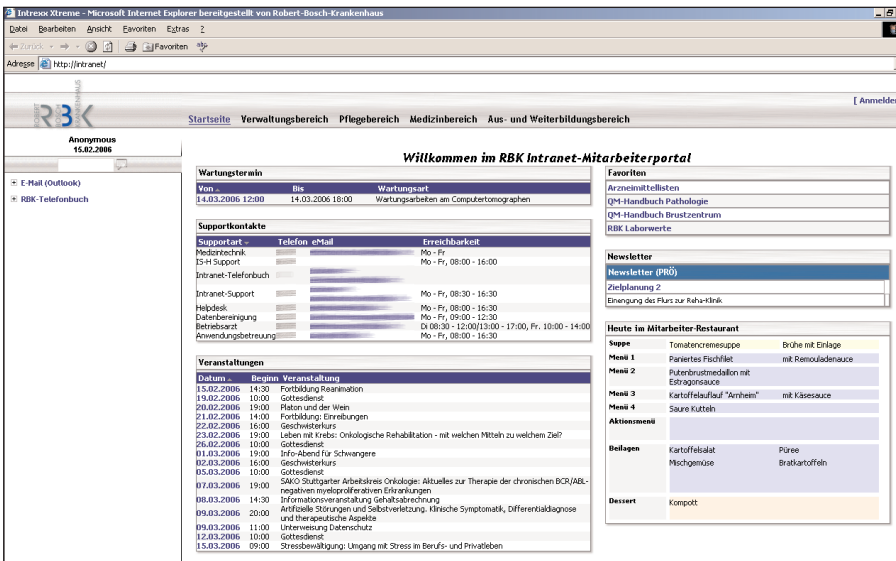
Intrexx Xtreme - Microsoft Internet Explorer bereitgestellt von Robert-Bosch-Krankenhaus

Datei Bearbeiten Ansicht Favoriten Extras ?

Zurück Favoriten

Adresse http://intranet/

RBK ROBERT BOSCH KRANKENHAUS

[ Anmelden

Startseite Verwaltungsbereich Pflegebereich Medizinbereich Aus- und Weiterbildungsbereich

Anonymous
15.02.2006

E-Mail (Outlook)
RBK-Telefonbuch

Willkommen im RBK Intranet-Mitarbeiterportal

Wartungstermin

| Von | Bis | Wartungsart |
|---|---|---|
| 14.03.2006 12:00 | 14.03.2006 18:00 | Wartungsarbeiten am Computertomographen |

Supportkontakte

| Supportart | Telefon | eMail | Erreichbarkeit |
|---|---|---|---|
| Medizintechnik | | | Mo - Fr |
| IS-H Support | | | Mo - Fr, 08:00 - 16:00 |
| Intranet-Telefonbuch | | | |
| Intranet-Support | | | Mo - Fr, 08:00 - 16:30 |
| Helpdesk | | | Mo - Fr, 08:00 - 16:30 |
| Datenbereinigung | | | Mo - Fr, 09:00 - 12:30 |
| Betriebsarzt | | | Di 08:30 - 12:00/13:00 - 17:00, Fr. 10:00 - 14:00 |
| Anwendungsbetreuung | | | Mo - Fr, 08:00 - 16:30 |

Veranstaltungen

| Datum | Beginn | Veranstaltung |
|---|---|---|
| 15.02.2006 | 14:30 | Fortbildung Reanimation |
| 19.02.2006 | 10:00 | Gottesdienst |
| 20.02.2006 | 19:00 | Platon und der Wein |
| 21.02.2006 | 14:00 | Fortbildung: Einreibungen |
| 22.02.2006 | 16:00 | Geschwisterkurs |
| 23.02.2006 | 19:00 | Leben mit Krebs: Onkologische Rehabilitation - mit welchen Mitteln zu welchem Ziel? |
| 26.02.2006 | 10:00 | Gottesdienst |
| 01.03.2006 | 19:00 | Info-Abend für Schwangere |
| 02.03.2006 | 16:00 | Geschwisterkurs |
| 05.03.2006 | 10:00 | Gottesdienst |
| 07.03.2006 | 19:00 | SAKO Stuttgarter Arbeitskreis Onkologie: Aktuelles zur Therapie der chronischen BCR/ABL-negativen myeloproliferativen Erkrankungen |
| 08.03.2006 | 14:30 | Informationsveranstaltung Gehaltsabrechnung |
| 09.03.2006 | 20:00 | Artifizielle Störungen und Selbstverletzung. Klinische Symptomatik, Differentialdiagnose und therapeutische Aspekte |
| 09.03.2006 | 11:00 | Unterweisung Datenschutz |
| 12.03.2006 | 10:00 | Gottesdienst |
| 15.03.2006 | 09:00 | Stressbewältigung: Umgang mit Stress im Berufs- und Privatleben |

Favoriten
Arzneimittellisten
QM-Handbuch Pathologie
QM-Handbuch Brustzentrum
RBK Laborwerte

Newsletter
Newsletter (PRÖ)
Zielplanung 2
Einengung des Flurs zur Reha-Klinik

Heute im Mitarbeiter-Restaurant

| | | |
|---|---|---|
| Suppe | Tomatencremesuppe | Brühe mit Einlage |
| Menü 1 | Paniertes Fischfilet | mit Remouladenauce |
| Menü 2 | Putenbrustmedaillon mit Estragonsauce | |
| Menü 3 | Kartoffelauflauf "Arnheim" | mit Käsesauce |
| Menü 4 | Saure Kutteln | |
| Aktionsmenü | | |
| Beilagen | Kartoffelsalat<br>Mischgemüse | Püree<br>Bratkartoffeln |
| Dessert | Kompott | |